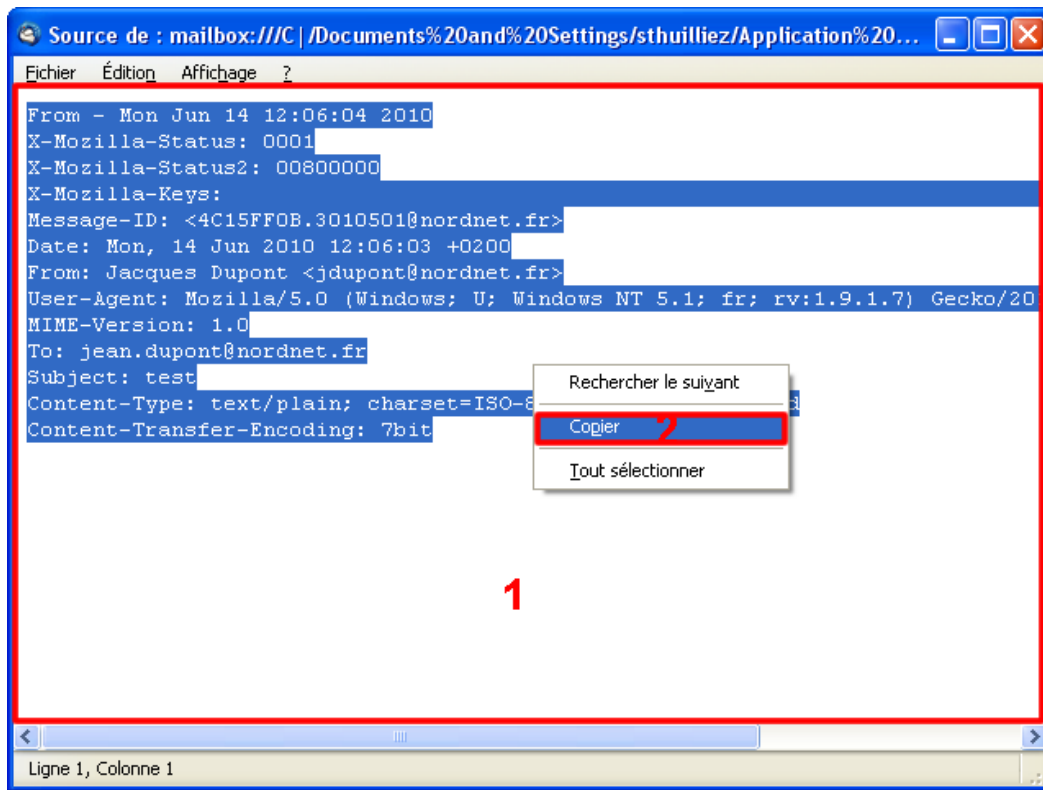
Source de : mailbox:///C|/Documents%20and%20Settings/sthuilliez/Application%20...

Fichier Édition Affichage ?

From - Mon Jun 14 12:06:04 2010
X-Mozilla-Status: 0001
X-Mozilla-Status2: 00800000
X-Mozilla-Keys:
Message-ID: <4C15FF0B.3010501@nordnet.fr>
Date: Mon, 14 Jun 2010 12:06:03 +0200
From: Jacques Dupont <jdupont@nordnet.fr>
User-Agent: Mozilla/5.0 (Windows; U; Windows NT 5.1; fr; rv:1.9.1.7) Gecko/20
MIME-Version: 1.0
To: jean.dupont@nordnet.fr
Subject: test
Content-Type: text/plain; charset=ISO-8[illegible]d
Content-Transfer-Encoding: 7bit

Rechercher le suivant
Copier
2
Tout sélectionner

1

Ligne 1, Colonne 1